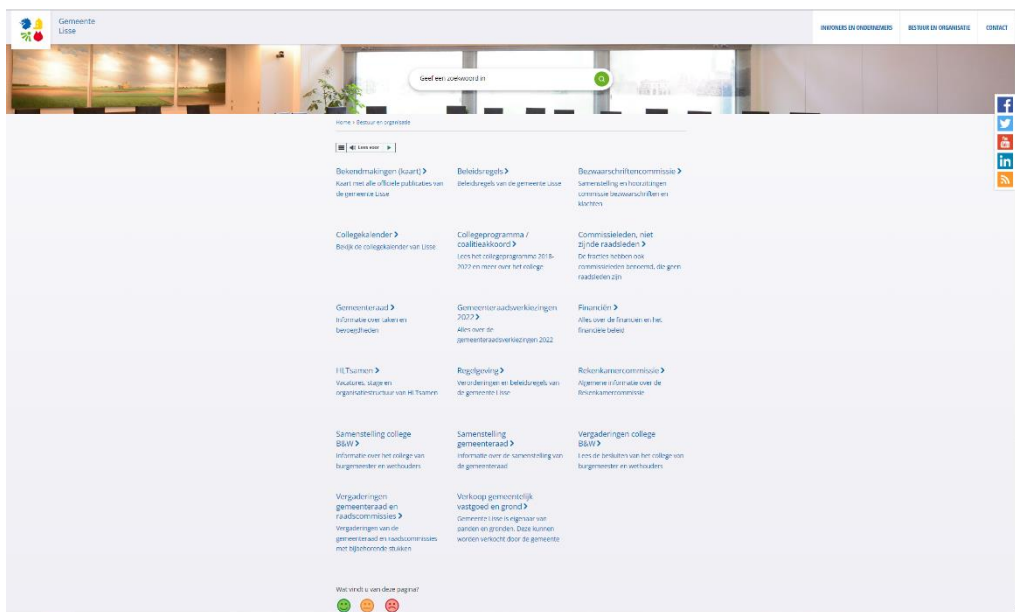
Gemeente Lisse

INWONERS EN ONDERNEMERS BESTUUR EN ORGANISATIE CONTACT

Geef een zoekwoord in

Home > Bestuur en organisatie

Lees voor

Bekendmakingen (kaart) >
Kaart met alle officiële publicaties van de gemeente Lisse

Beleidsregels >
Beleidsregels van de gemeente Lisse

Bezwaarschriftencommissie >
Samenstelling en hoorzittingen commissie bezwaarschriften en klachten

Collegekalender >
Bekijk de collegekalender van Lisse

Collegeprogramma / coalitieakkoord >
Lees het collegeprogramma 2018-2022 en meer over het college

Commissieleden, niet zijnde raadsleden >
De fracties hebben ook commissieleden benoemd, die geen raadsleden zijn

Gemeenteraad >
Informatie over taken en bevoegdheden

Gemeenteraadsverkiezingen 2022 >
Alles over de gemeenteraadsverkiezingen 2022

Financiën >
Alles over de financiën en het financiële beleid

HLTsamen >
Vacatures, stages en organisatiestructuur van HLTsamen

Regelgeving >
Verordeningen en beleidsregels van de gemeente Lisse

Rekenkamercommissie >
Algemene informatie over de Rekenkamercommissie

Samenstelling college B&W >
Informatie over het college van burgemeester en wethouders

Samenstelling gemeenteraad >
Informatie over de samenstelling van de gemeenteraad

Vergaderingen college B&W >
Lees de besluiten van het college van burgemeester en wethouders

Vergaderingen gemeenteraad en raadscommissies >
Vergaderingen van de gemeenteraad en raadscommissies met bijbehorende stukken

Verkoop gemeentelijk vastgoed en grond >
Gemeente Lisse is eigenaar van panden en gronden. Deze kunnen worden verkocht door de gemeente

Wat vindt u van deze pagina?